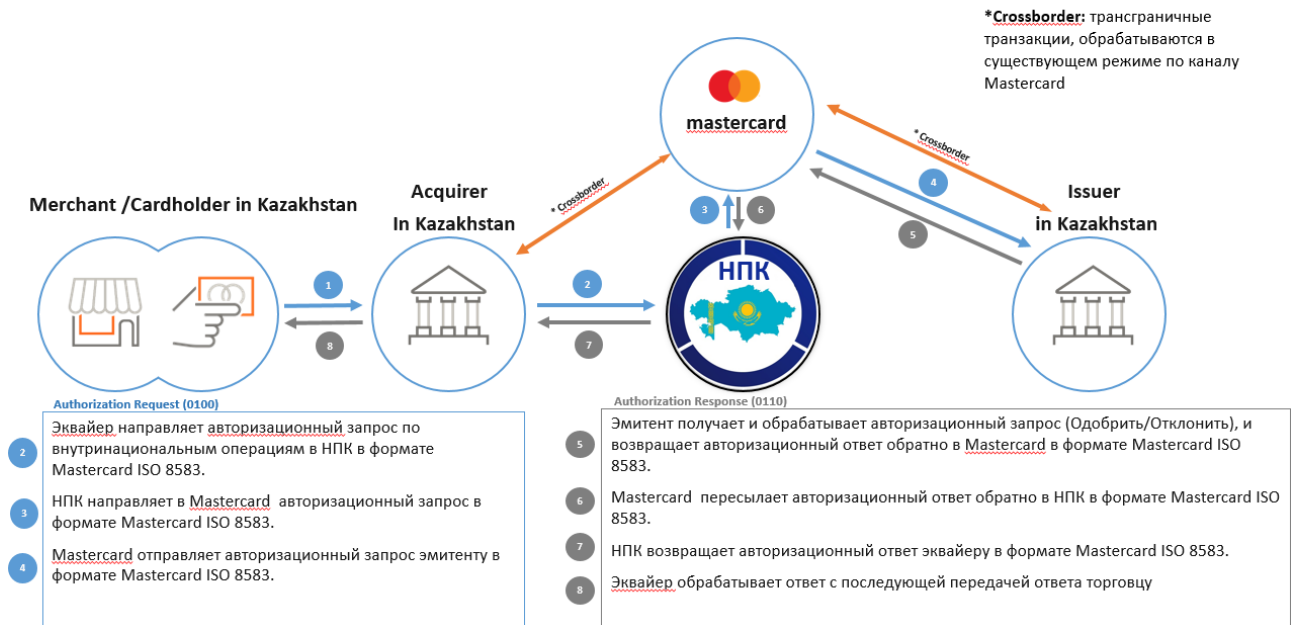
*Crossborder: трансграничные транзакции, обрабатываются в существующем режиме по каналу Mastercard

mastercard

*Crossborder

*Crossborder

Merchant /Cardholder in Kazakhstan

Acquirer
In Kazakhstan

Issuer
in Kazakhstan

НПК

1

8

2

7

3

6

4

5

Authorization Request (0100)

2 Эквайер направляет авторизационный запрос по внутринациональным операциям в НПК в формате Mastercard ISO 8583.

3 НПК направляет в Mastercard авторизационный запрос в формате Mastercard ISO 8583.

4 Mastercard отправляет авторизационный запрос эмитенту в формате Mastercard ISO 8583.

Authorization Response (0110)

5 Эмитент получает и обрабатывает авторизационный запрос (Одобрить/Отклонить), и возвращает авторизационный ответ обратно в Mastercard в формате Mastercard ISO 8583.

6 Mastercard пересылает авторизационный ответ обратно в НПК в формате Mastercard ISO 8583.

7 НПК возвращает авторизационный ответ эквайеру в формате Mastercard ISO 8583.

8 Эквайер обрабатывает ответ с последующей передачей ответа торговцу